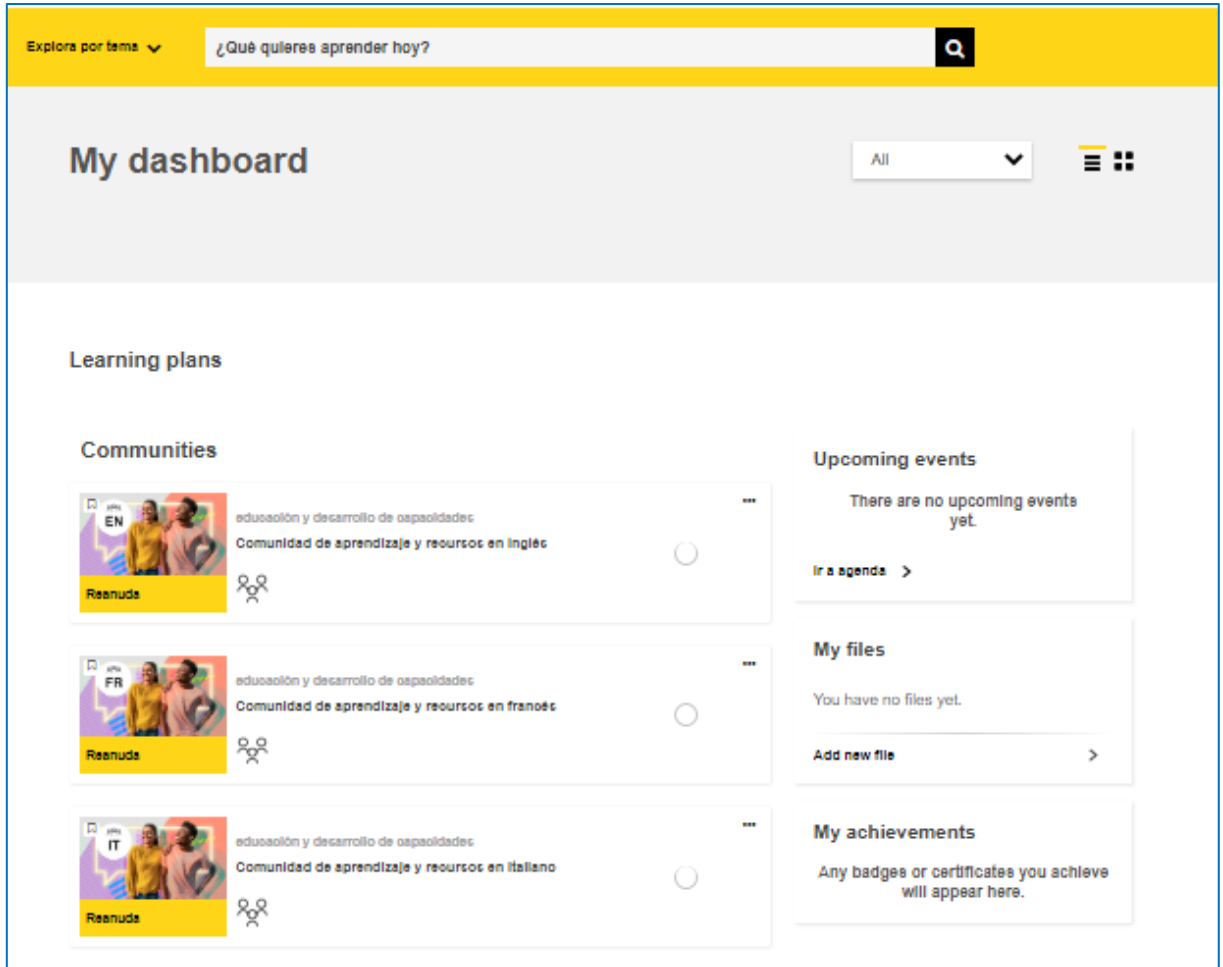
Explora por tema

¿Qué quieres aprender hoy?

My dashboard

All

Learning plans

Communities

EN

educación y desarrollo de capacidades

Comunidad de aprendizaje y recursos en inglés

Reanuda

FR

educación y desarrollo de capacidades

Comunidad de aprendizaje y recursos en francés

Reanuda

IT

educación y desarrollo de capacidades

Comunidad de aprendizaje y recursos en italiano

Reanuda

Upcoming events

There are no upcoming events yet.

Ir a agenda

My files

You have no files yet.

Add new file

My achievements

Any badges or certificates you achieve will appear here.